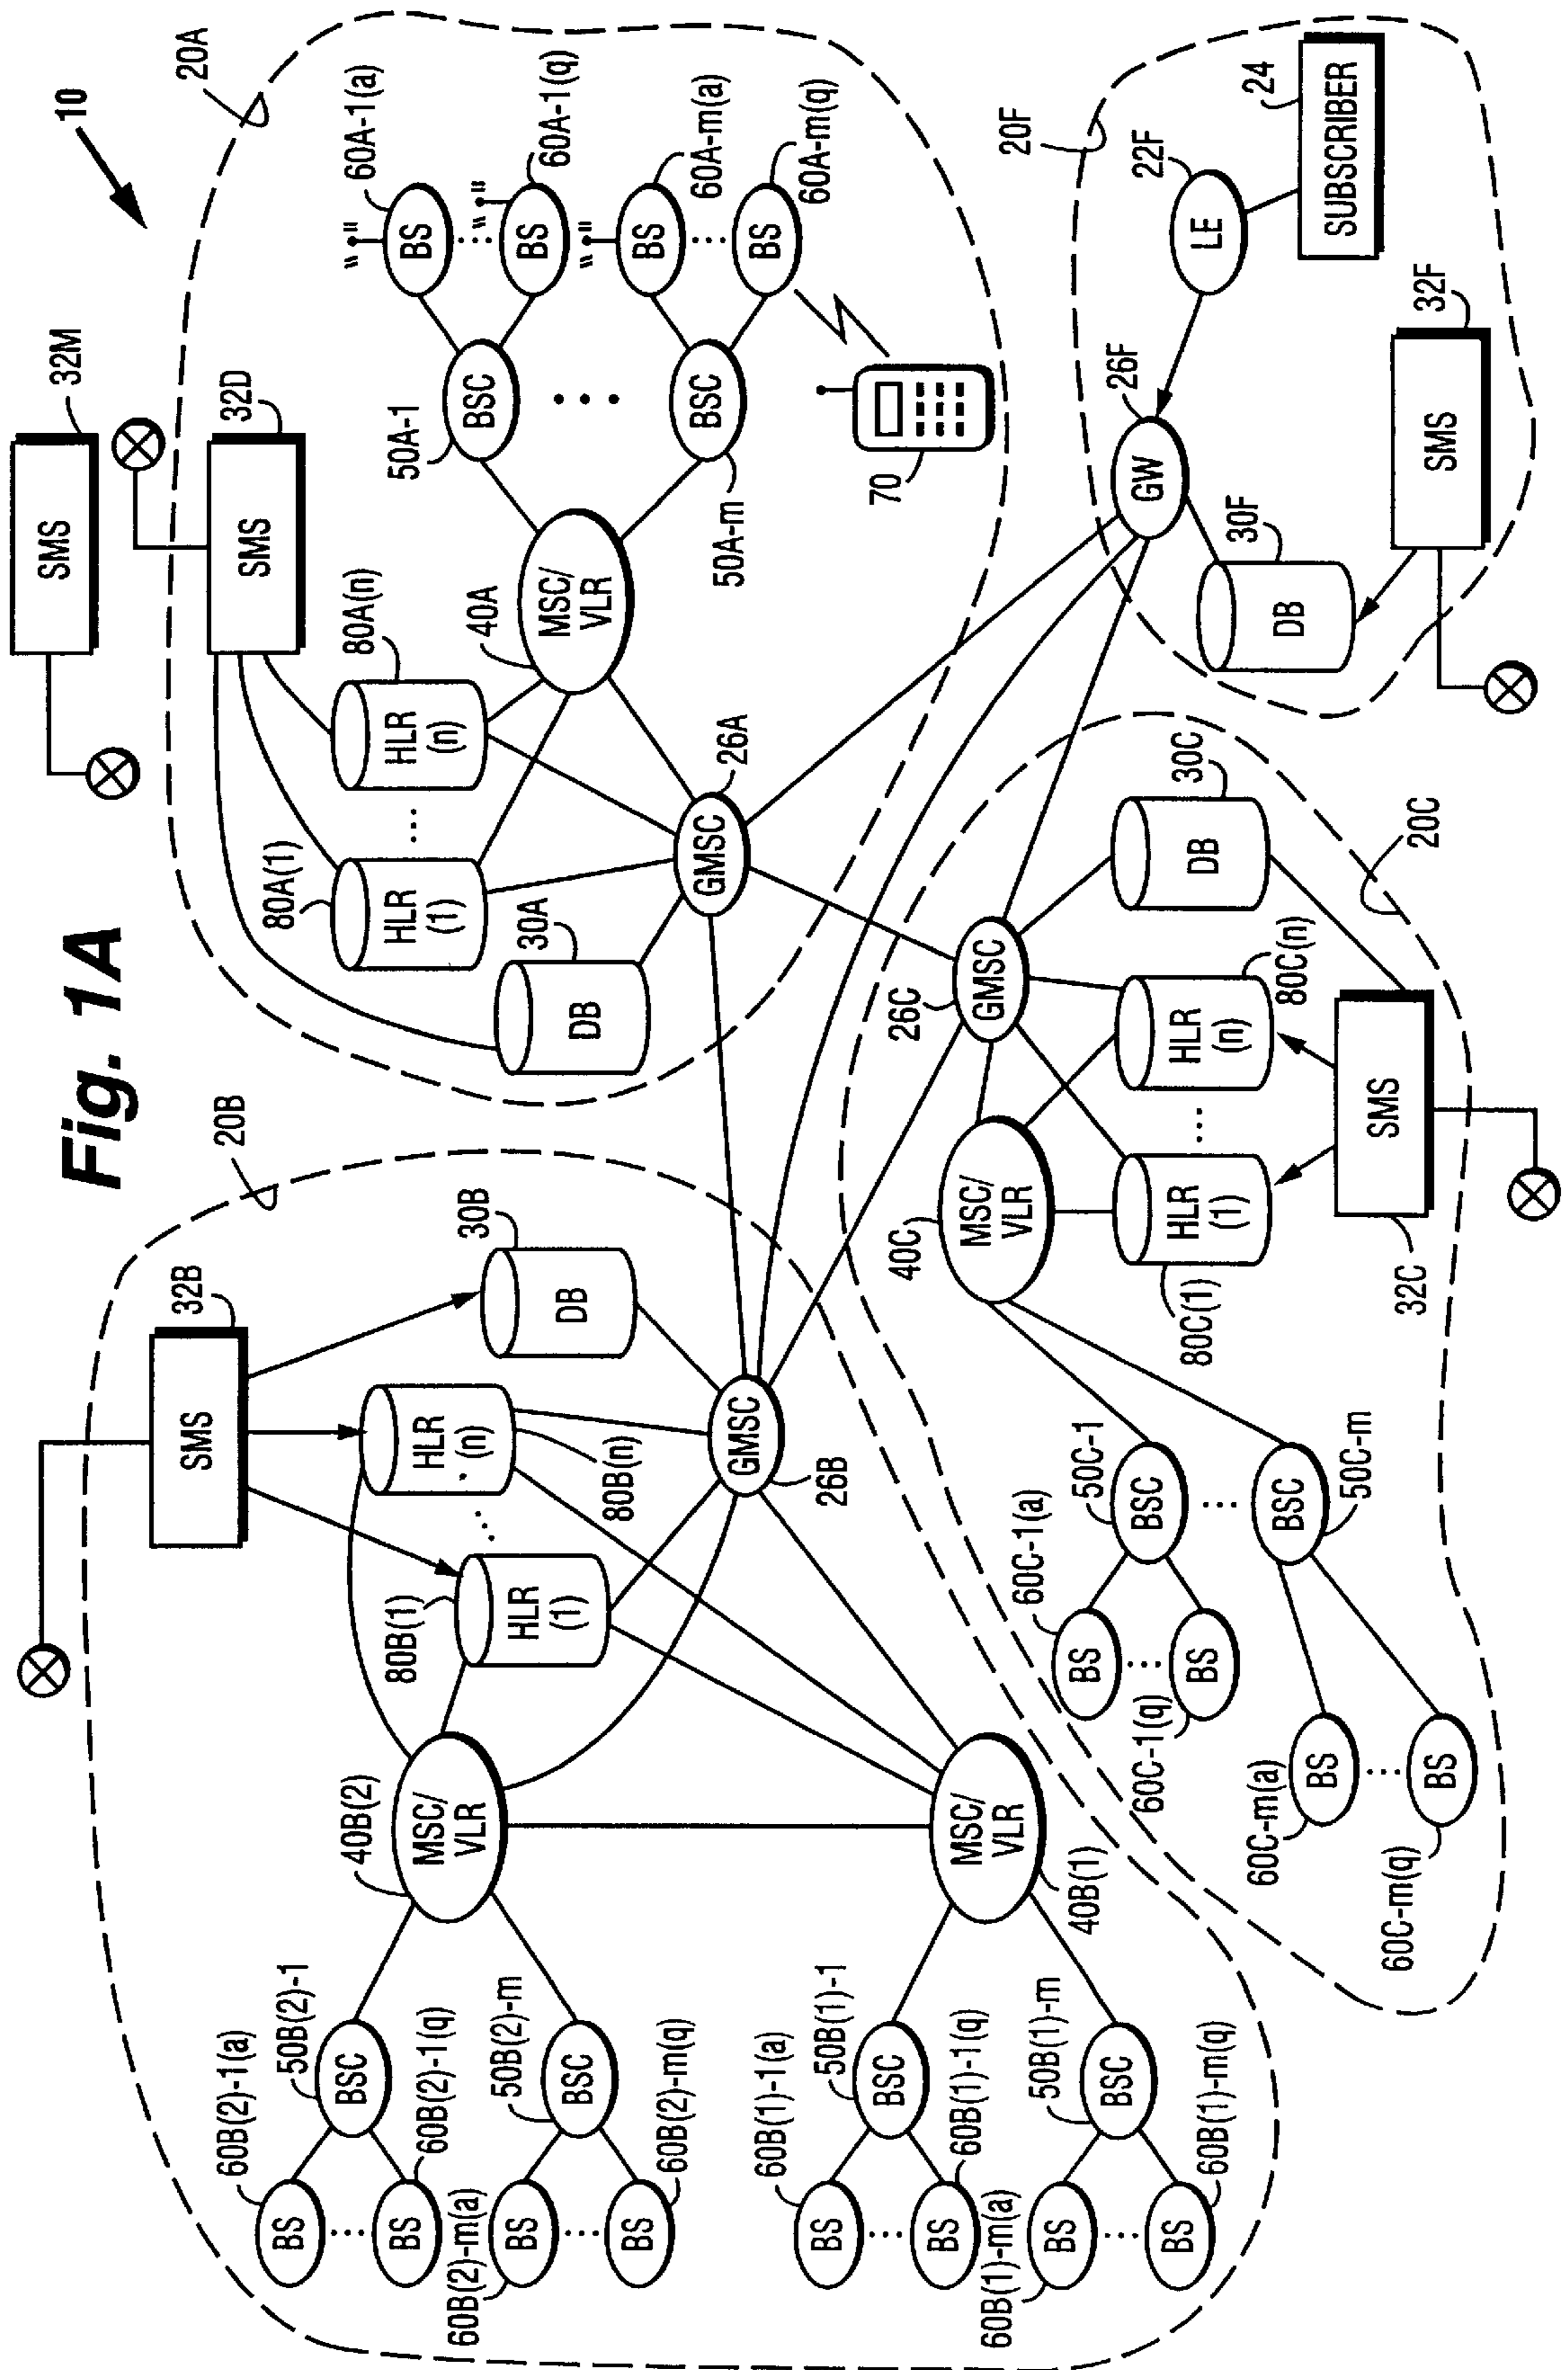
Fig. 1A

10

20A

60A-1(a)
60A-1(q)
60A-m(a)
60A-m(q)
BS
BS
BS
BS
BSC
BSC
50A-1
50A-m
70
MSC/VLR
40A
80A(n)
HLR (n)
80A(1)
HLR (1)
30A
DB
GMSC
26A
SMS
32D
SMS
32M

20F
24
SUBSCRIBER
22F
LE
26F
GW
30F
DB
SMS
32F

20B
30B
DB
32B
SMS
HLR (n)
80B(n)
GMSC
26B
HLR (1)
80B(1)
MSC/VLR
40B(2)
MSC/VLR
40B(1)
BSC
50B(2)-1
60B(2)-1(a)
60B(2)-1(q)
BS
BS
BSC
50B(2)-m
60B(2)-m(a)
60B(2)-m(q)
BS
BS
BSC
50B(1)-1
60B(1)-1(a)
60B(1)-1(q)
BS
BS
BSC
50B(1)-m
60B(1)-m(a)
60B(1)-m(q)
BS
BS

20C
30C
DB
GMSC
26C
HLR (n)
80C(n)
HLR (1)
80C(1)
MSC/VLR
40C
SMS
32C
BSC
50C-1
60C-1(a)
60C-1(q)
BS
BS
BSC
50C-m
60C-m(a)
60C-m(q)
BS
BS